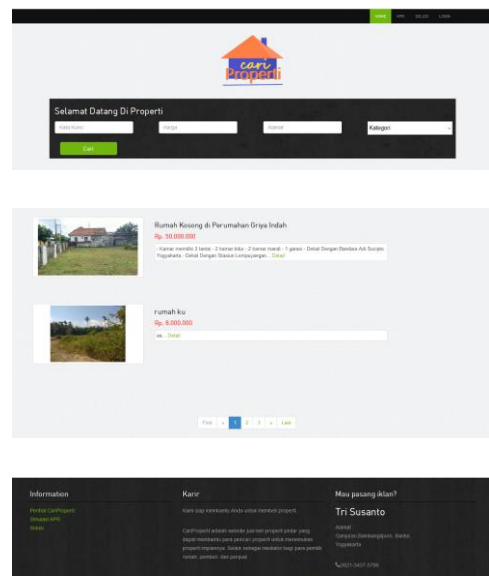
HOME APK SOLDS LOGIN

cari Properti

Selamat Datang Di Properti

Kata Kunci

Harga

Alamat

Kategori

Cari

Rumah Kosong di Perumahan Griya Indah

Rp. 50.000.000

- Kamar memiliki 3 lantai - 2 kamar tidur - 2 kamar mandi - 1 garasi - Dekat Dengan Bandara Adi Sucipto Yogyakarta - Dekat Dengan Stasiun Lempuyangan ... Detail

rumah ku

Rp. 6.000.000

aa ... Detail

First « 1 2 3 » Last

Information

Perihal CariProperti

Unduhan APK

Solds

Karir

Kami siap membantu Anda untuk membeli properti.

CariProperti adalah website jual beli properti untuk yang dapat membantu para pencari properti untuk menemukan properti impiannya. Selain sebagai mediator bagi para pemilik rumah, pembeli, dan penjual

Mau pasang iklan?

Tri Susanto

Alamat :
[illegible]
Yogyakarta

0821-3437-5796